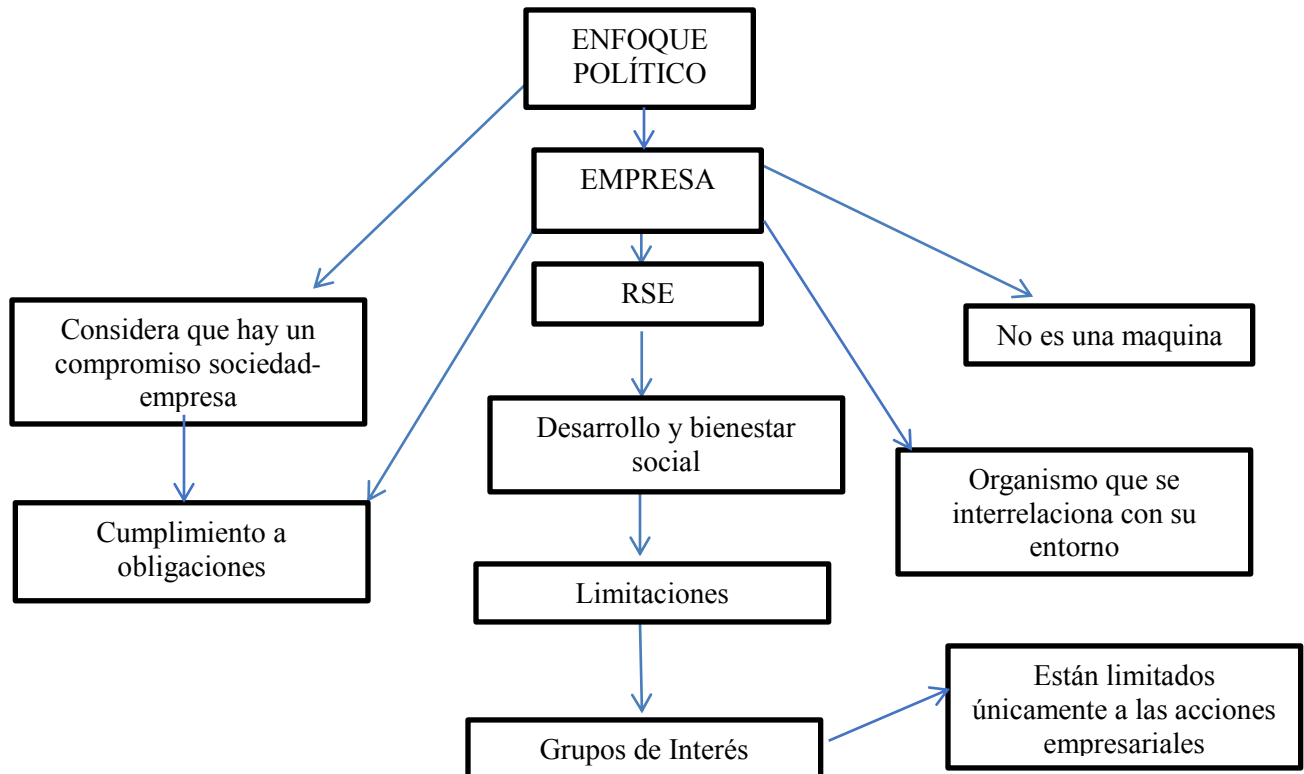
ENFOQUE POLÍTICO

EMPRESA

RSE

Considera que hay un compromiso sociedad-empresa

No es una maquina

Desarrollo y bienestar social

Cumplimiento a obligaciones

Organismo que se interrelaciona con su entorno

Limitaciones

Grupos de Interés

Están limitados únicamente a las acciones empresariales